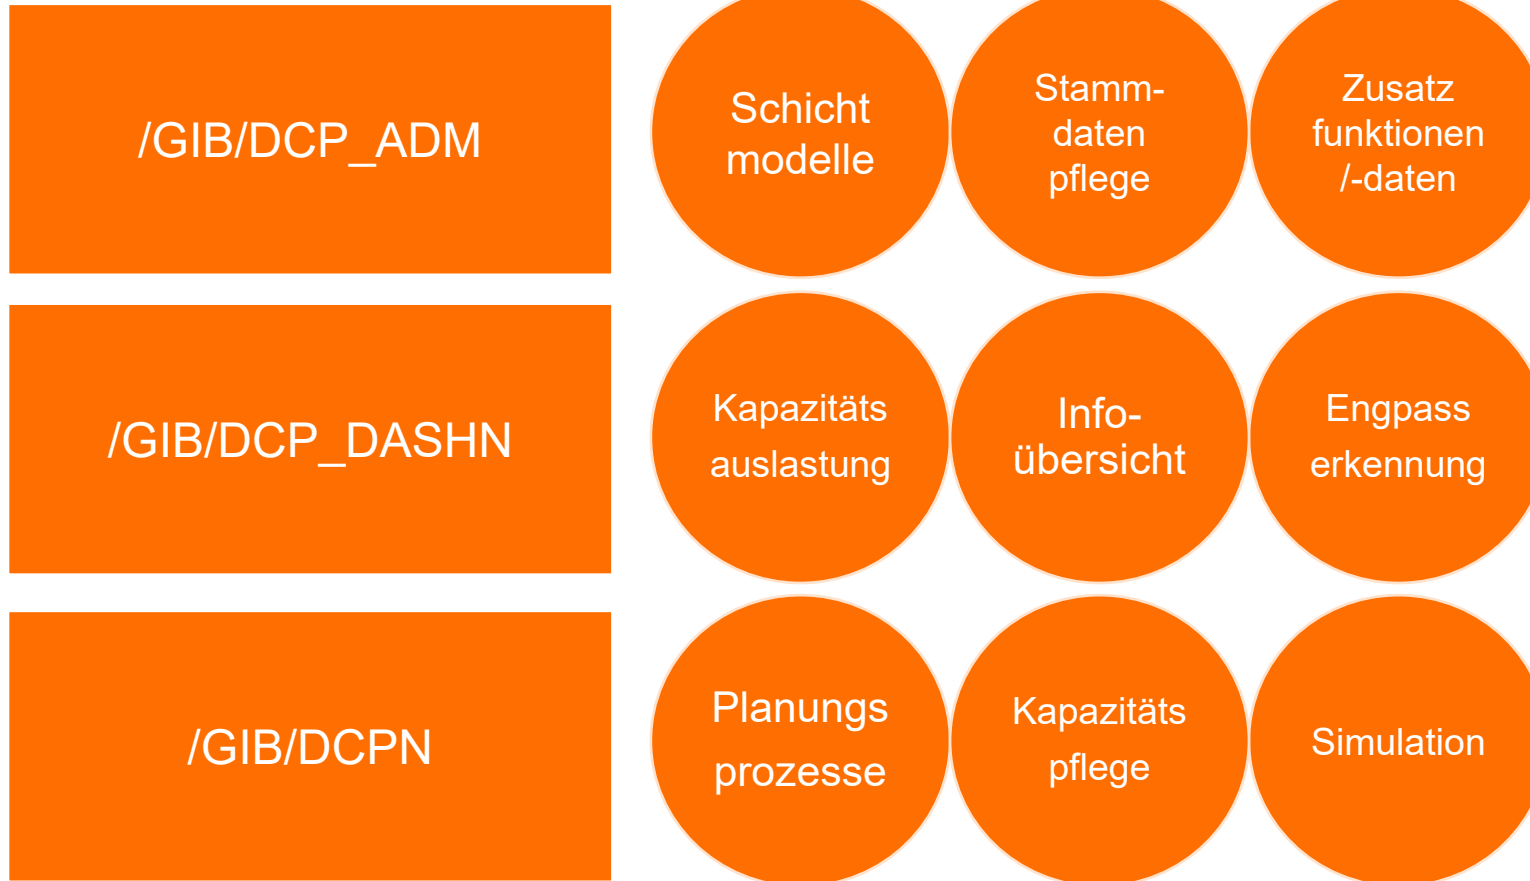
/GIB/DCP_ADM

Schicht modelle

Stamm- daten pflege

Zusatz funktionen /-daten

/GIB/DCP_DASHN

Kapazitäts auslastung

Info- übersicht

Engpass erkennung

/GIB/DCPN

Planungs prozesse

Kapazitäts pflege

Simulation